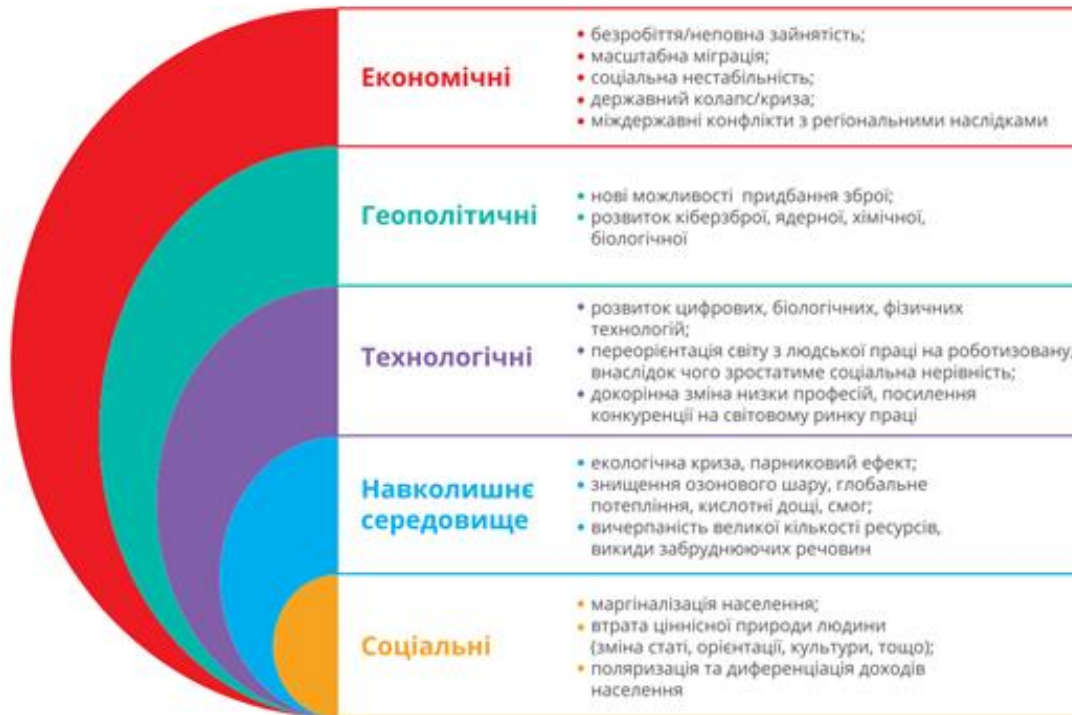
Економічні

• безробіття/неповна зайнятість;
• масштабна міграція;
• соціальна нестабільність;
• державний колапс/криза;
• міждержавні конфлікти з регіональними наслідками

Геополітичні

• нові можливості придбання зброї;
• розвиток кіберзброї, ядерної, хімічної, біологічної

Технологічні

• розвиток цифрових, біологічних, фізичних технологій;
• переорієнтація світу з людської праці на роботизовану, внаслідок чого зростатиме соціальна нерівність;
• докорінна зміна низки професій, посилення конкуренції на світовому ринку праці

Навколишнє середовище

• екологічна криза, парниковий ефект;
• знищення озонового шару, глобальне потепління, кислотні дощі, смог;
• вичерпаність великої кількості ресурсів, викиди забруднюючих речовин

Соціальні

• маргіналізація населення;
• втрата ціннісної природи людини (зміна статі, орієнтації, культури, тощо);
• поляризація та диференціація доходів населення